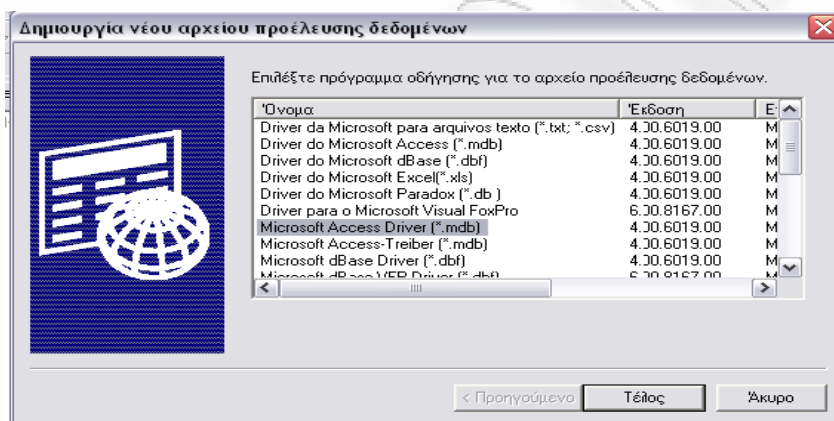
Δημιουργία νέου αρχείου προέλευσης δεδομένων

Επιλέξτε πρόγραμμα οδήγησης για το αρχείο προέλευσης δεδομένων.

| Όνομα | Έκδοση | Ε |
|---|---|---|
| Driver da Microsoft para arquivos texto (*.txt; *.csv) | 4.00.6019.00 | M |
| Driver do Microsoft Access (*.mdb) | 4.00.6019.00 | M |
| Driver do Microsoft dBase (*.dbf) | 4.00.6019.00 | M |
| Driver do Microsoft Excel(*.xls) | 4.00.6019.00 | M |
| Driver do Microsoft Paradox (*.db ) | 4.00.6019.00 | M |
| Driver para o Microsoft Visual FoxPro | 6.00.8167.00 | M |
| Microsoft Access Driver (*.mdb) | 4.00.6019.00 | M |
| Microsoft Access-Treiber (*.mdb) | 4.00.6019.00 | M |
| Microsoft dBase Driver (*.dbf) | 4.00.6019.00 | M |
| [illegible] | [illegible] | M |

< Προηγούμενο Τέλος Άκυρο